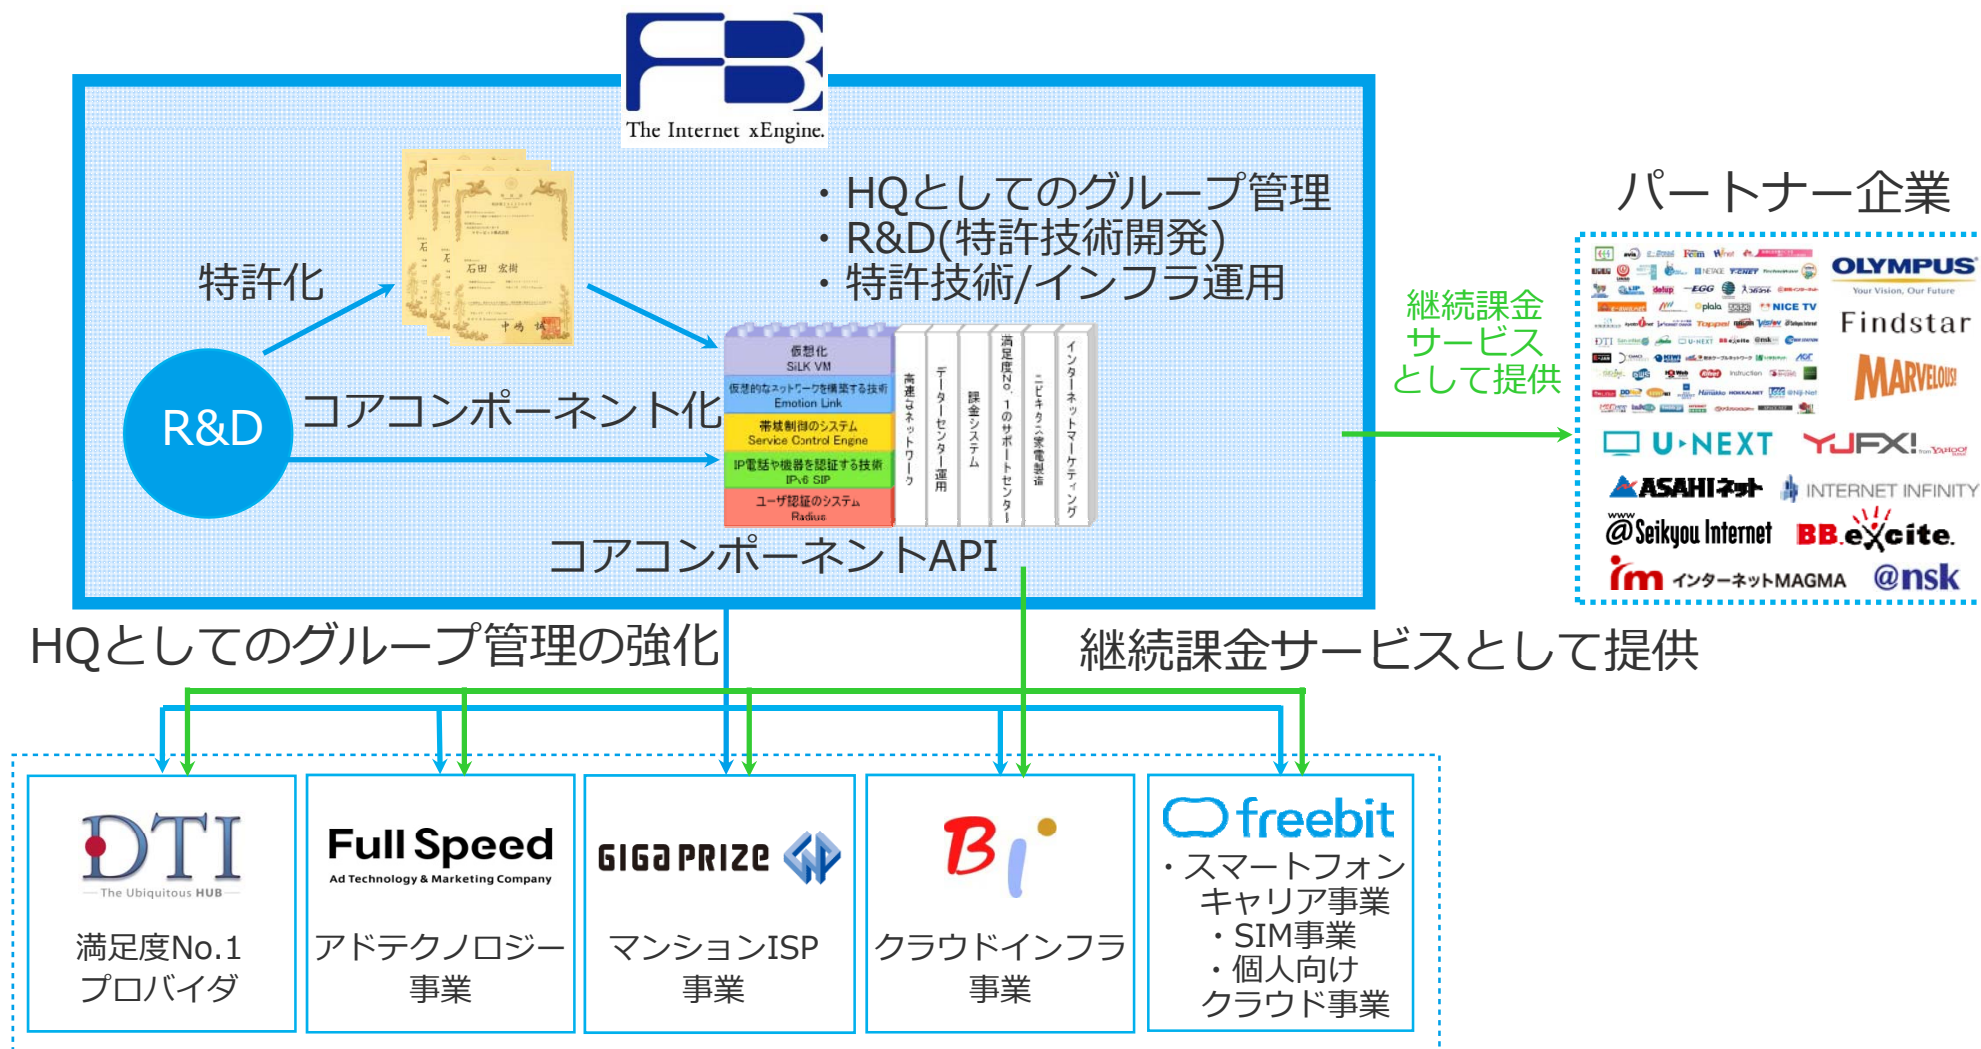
FB
The Internet xEngine.

・HQとしてのグループ管理
・R&D(特許技術開発)
・特許技術/インフラ運用

特許化

R&D

コアコンポーネント化

仮想化
SiLK VM
仮想的なネットワークを構築する技術
Emotion Link
帯域制御のシステム
Service Control Engine
IP電話や機器を認証する技術
IPv6 SIP
ユーザ認証のシステム
Radius

高速なネットワーク
データーセンター運用
課金システム
満足度No.1のサポートセンター
ユビキタス家電製造
インターネットマーケティング

コアコンポーネントAPI

パートナー企業

継続課金
サービス
として提供

OLYMPUS
Your Vision, Our Future
Findstar
MARVELOUS
U-NEXT
YJFX!
ASAHIネット
INTERNET INFINITY
@Seikyou Internet
BB.excite
im インターネットMAGMA
@nsk

HQとしてのグループ管理の強化

継続課金サービスとして提供

DTI
The Ubiquitous HUB
満足度No.1
プロバイダ

Full Speed
Ad Technology & Marketing Company
アドテクノロジー
事業

GIGA PRIZE
マンションISP
事業

Bi
クラウドインフラ
事業

freebit
・スマートフォン
キャリア事業
・SIM事業
・個人向け
クラウド事業